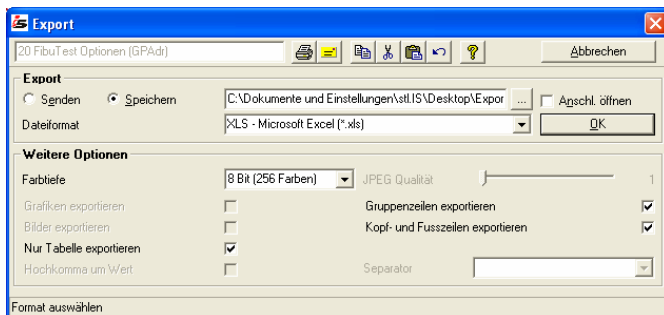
Export

20 FibuTest Optionen (GPAdr)

Abbrechen

Export

Senden

Speichern

C:\Dokumente und Einstellungen\stl.IS\Desktop\Expor

...

Anschl. öffnen

Dateiformat

XLS - Microsoft Excel (*.xls)

OK

Weitere Optionen

Farbtiefe

8 Bit (256 Farben)

JPEG Qualität

1

Grafiken exportieren

Gruppenzeilen exportieren

Bilder exportieren

Kopf- und Fusszeilen exportieren

Nur Tabelle exportieren

Hochkomma um Wert

Separator

Format auswählen